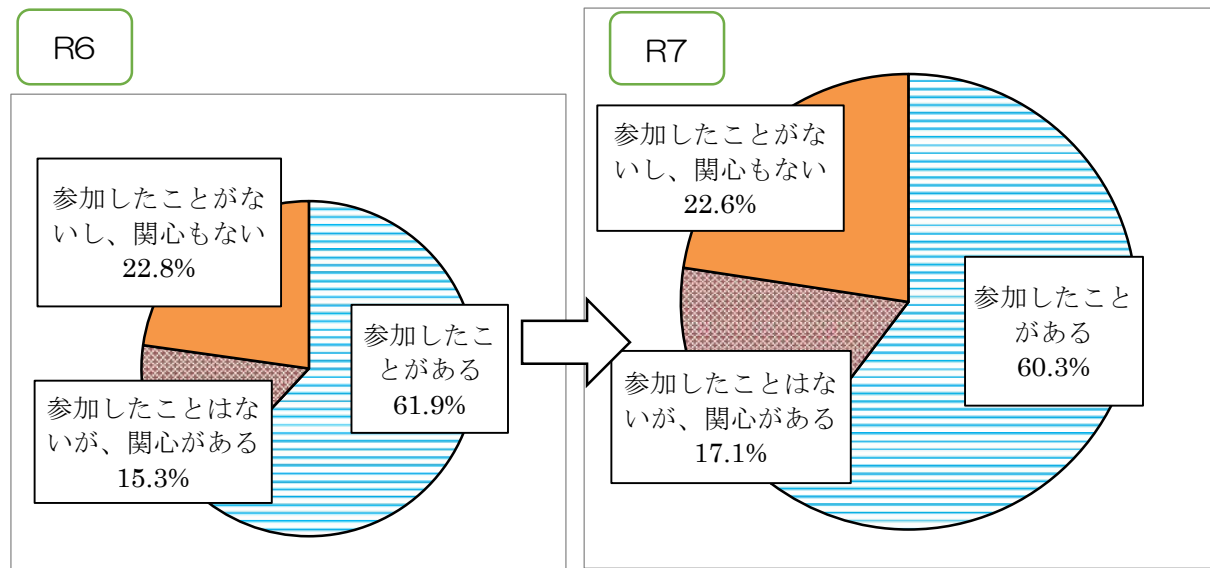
R6

参加したことがないし、関心もない
22.8%

参加したことがある
61.9%

参加したことはないが、関心がある
15.3%

R7

参加したことがないし、関心もない
22.6%

参加したことがある
60.3%

参加したことはないが、関心がある
17.1%